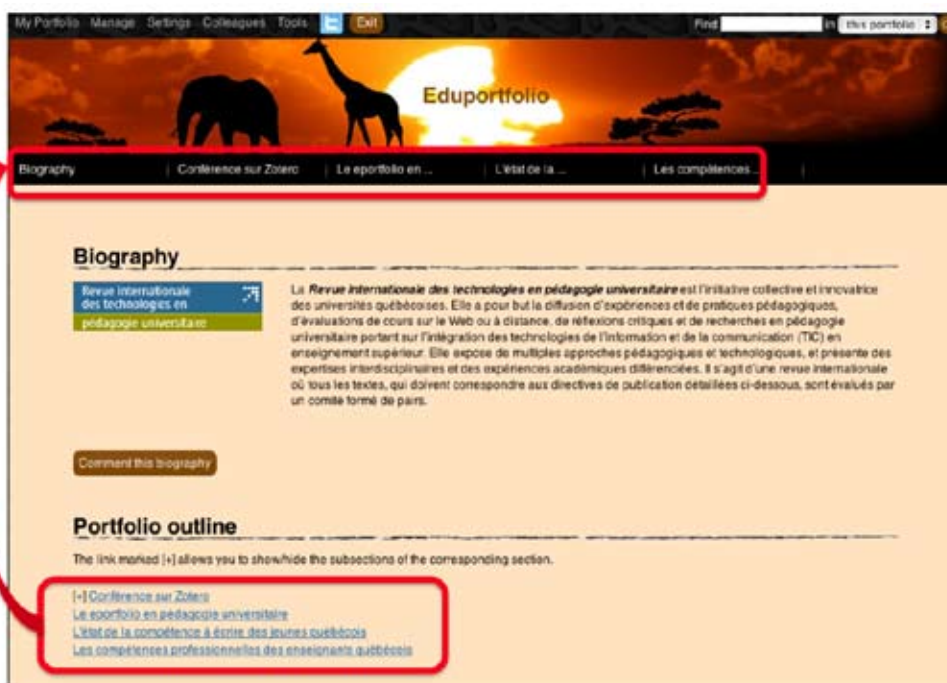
My Portfolio Manage Settings Colleagues Tools Exit

Find in this portfolio

Eduportfolio

Biography | Conférence sur Zotero | Le eportfolio en ... | L'état de la ... | Les compétences ...

Biography

Revue internationale des technologies en pédagogie universitaire

La **Revue internationale des technologies en pédagogie universitaire** est l'initiative collective et innovatrice des universités québécoises. Elle a pour but la diffusion d'expériences et de pratiques pédagogiques, d'évaluations de cours sur le Web ou à distance, de réflexions critiques et de recherches en pédagogie universitaire portant sur l'intégration des technologies de l'information et de la communication (TIC) en enseignement supérieur. Elle expose de multiples approches pédagogiques et technologiques, et présente des expertises interdisciplinaires et des expériences académiques différenciées. Il s'agit d'une revue internationale où tous les textes, qui doivent correspondre aux directives de publication détaillées ci-dessous, sont évalués par un comité formé de pairs.

Comment this biography

Portfolio outline

The link marked [+] allows you to show/hide the subsections of the corresponding section.

[+] Conférence sur Zotero
Le eportfolio en pédagogie universitaire
L'état de la compétence à écrire des jeunes québécois
Les compétences professionnelles des enseignants québécois